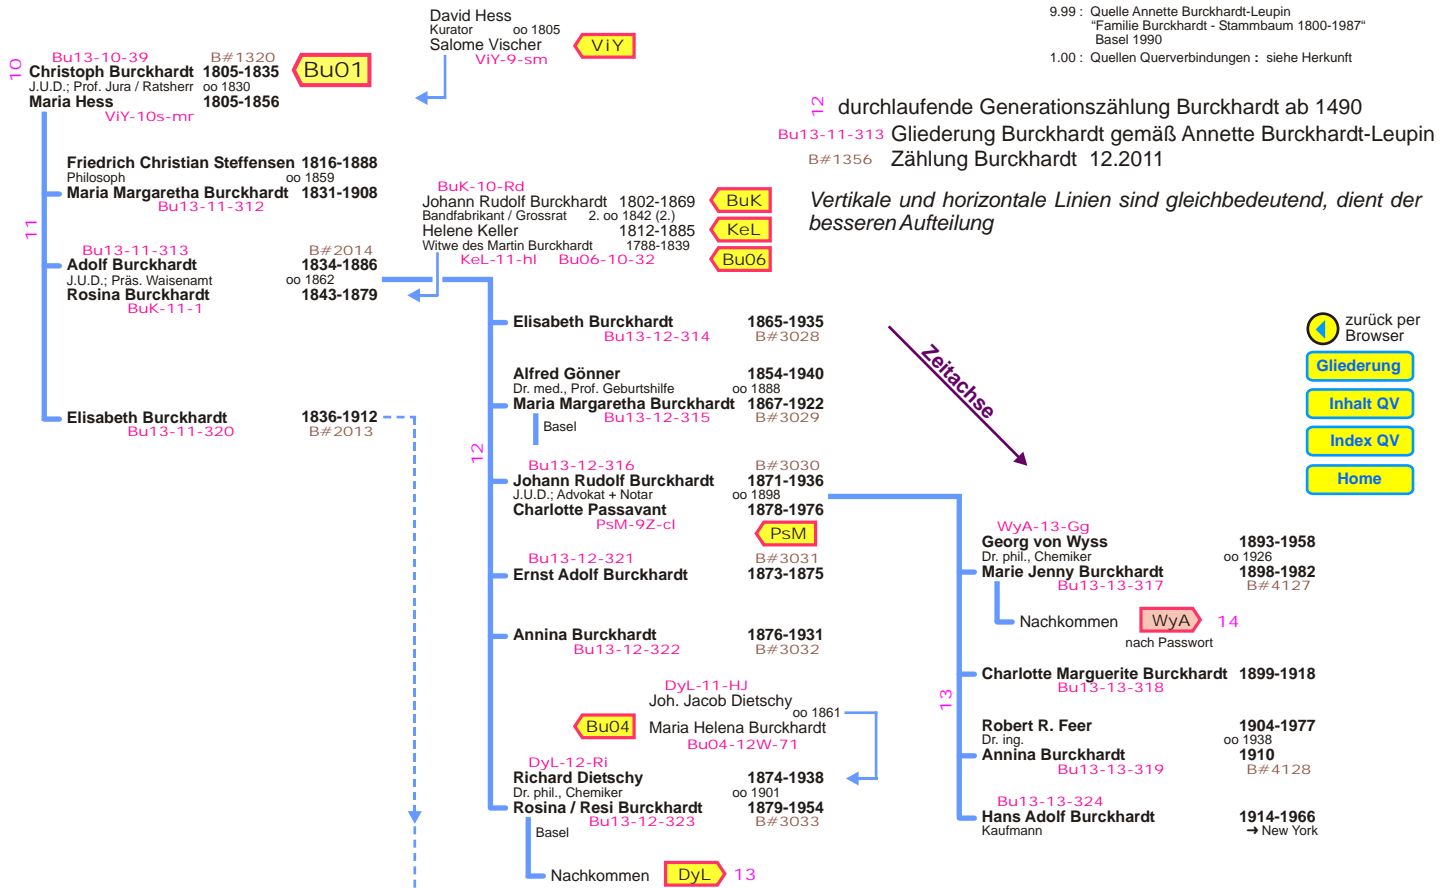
David Hess
Kurator oo 1805
Salome Vischer
ViY-9-sm
ViY

9.99 : Quelle Annette Burckhardt-Leupin
"Familie Burckhardt - Stammbaum 1800-1987"
Basel 1990
1.00 : Quellen Querverbindungen : siehe Herkunft

10
Bu13-10-39 B#1320
Christoph Burckhardt 1805-1835
J.U.D.; Prof. Jura / Ratsherr oo 1830
Maria Hess 1805-1856
ViY-10s-mr
Bu01

12 durchlaufende Generationszählung Burckhardt ab 1490
Bu13-11-313 Gliederung Burckhardt gemäß Annette Burckhardt-Leupin
B#1356 Zählung Burckhardt 12.2011

Vertikale und horizontale Linien sind gleichbedeutend, dient der besseren Aufteilung

11
Friedrich Christian Steffensen 1816-1888
Philosoph oo 1859
Maria Margaretha Burckhardt 1831-1908
Bu13-11-312

BuK-10-Rd
Johann Rudolf Burckhardt 1802-1869
Bandfabrikant / Grossrat 2. oo 1842 (2.)
Helene Keller 1812-1885
Witwe des Martin Burckhardt 1788-1839
KeL-11-hl Bu06-10-32
BuK
KeL
Bu06

Bu13-11-313 B#2014
Adolf Burckhardt 1834-1886
J.U.D.; Präs. Waisenamt oo 1862
Rosina Burckhardt 1843-1879
BuK-11-1

Elisabeth Burckhardt 1836-1912
Bu13-11-320 B#2013

Elisabeth Burckhardt 1865-1935
Bu13-12-314 B#3028

Zeitachse

zurück per Browser
Gliederung
Inhalt QV
Index QV
Home

Alfred Gönner 1854-1940
Dr. med., Prof. Geburtshilfe oo 1888
Maria Margaretha Burckhardt 1867-1922
Bu13-12-315 B#3029
Basel

12
Bu13-12-316 B#3030
Johann Rudolf Burckhardt 1871-1936
J.U.D.; Advokat + Notar oo 1898
Charlotte Passavant 1878-1976
PsM-9Z-cl
PsM

WyA-13-Gg
Georg von Wyss 1893-1958
Dr. phil., Chemiker oo 1926
Marie Jenny Burckhardt 1898-1982
Bu13-13-317 B#4127
Nachkommen WyA 14
nach Passwort

Bu13-12-321 B#3031
Ernst Adolf Burckhardt 1873-1875

Annina Burckhardt 1876-1931
Bu13-12-322 B#3032

Charlotte Marguerite Burckhardt 1899-1918
Bu13-13-318

DyL-11-HJ
Joh. Jacob Dietschy
oo 1861
Bu04
Maria Helena Burckhardt
Bu04-12W-71

13
Robert R. Feer 1904-1977
Dr. ing. oo 1938
Annina Burckhardt 1910
Bu13-13-319 B#4128

DyL-12-Ri
Richard Dietschy 1874-1938
Dr. phil., Chemiker oo 1901
Rosina / Resi Burckhardt 1879-1954
Bu13-12-323 B#3033
Basel

Bu13-13-324
Hans Adolf Burckhardt 1914-1966
Kaufmann ➜ New York

Nachkommen DyL 13